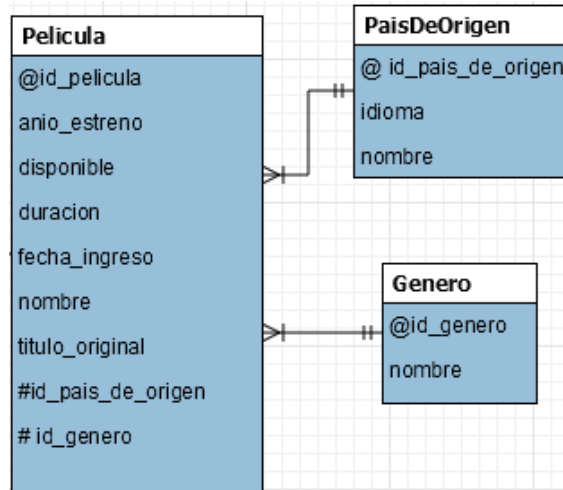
Pelicula

@id_pelicula

anio_estreno

disponible

duracion

fecha_ingreso

nombre

titulo_original

#id_pais_de_origen

# id_genero

PaisDeOrigen

@ id_pais_de_origen

idioma

nombre

Genero

@id_genero

nombre